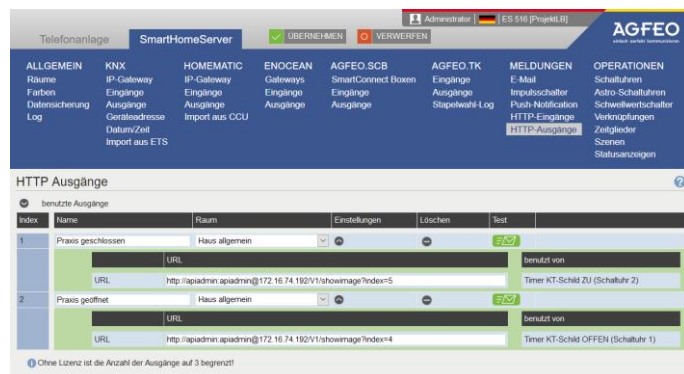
Administrator | ES 516 [ProjektLB]

AGFEO
einfach perfekt kommunizieren

Telefonanlage | SmartHomeServer | ÜBERNEHMEN | VERWERFEN

ALLGEMEIN
Räume
Farben
Datensicherung
Log

KNX
IP-Gateway
Eingänge
Ausgänge
Geräteadresse
Datum/Zeit
Import aus ETS

HOMEMATIC
IP-Gateway
Eingänge
Ausgänge
Import aus CCU

ENOCEAN
Gateways
Eingänge
Ausgänge

AGFEO.SCB
SmartConnect Boxen
Eingänge
Ausgänge

AGFEO.TK
Eingänge
Ausgänge
Stapelwahl-Log

MELDUNGEN
E-Mail
Impulsschalter
Push-Notification
HTTP-Eingänge
HTTP-Ausgänge

OPERATIONEN
Schaltuhren
Astro-Schaltuhren
Schwellwertschalter
Verknüpfungen
Zeitglieder
Szenen
Statusanzeigen

HTTP Ausgänge

benutzte Ausgänge

| Index | Name | Raum | Einstellungen | Löschen | Test |
|---|---|---|---|---|---|
| 1 | Praxis geschlossen | Haus allgemein | | | |

| | URL | benutzt von |
|---|---|---|
| URL | http://apiadmin:apiadmin@172.16.74.192/V1/showimage?index=5 | Timer KT-Schild ZU (Schaltuhr 2) |

| Index | Name | Raum | Einstellungen | Löschen | Test |
|---|---|---|---|---|---|
| 2 | Praxis geöffnet | Haus allgemein | | | |

| | URL | benutzt von |
|---|---|---|
| URL | http://apiadmin:apiadmin@172.16.74.192/V1/showimage?index=4 | Timer KT-Schild OFFEN (Schaltuhr 1) |

Ohne Lizenz ist die Anzahl der Ausgänge auf 3 begrenzt!